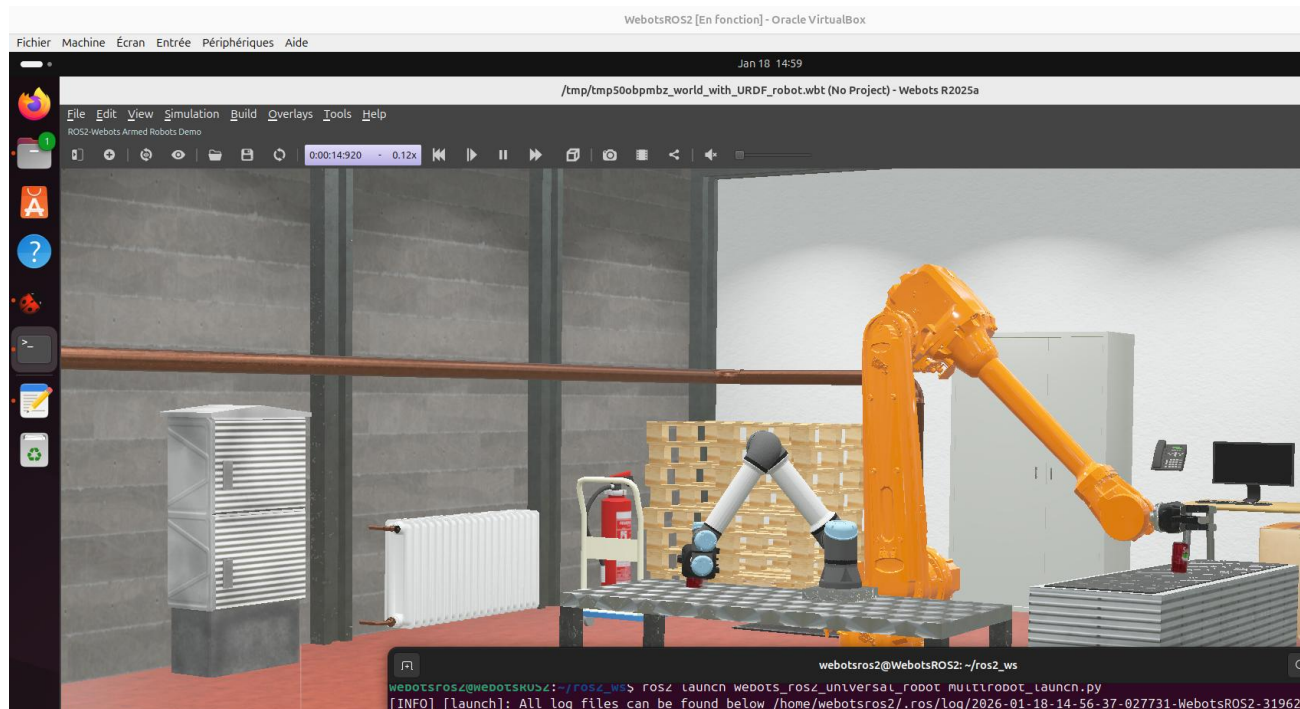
WebotsROS2 [En fonction] - Oracle VirtualBox

Fichier Machine Écran Entrée Périphériques Aide

Jan 18 14:59

/tmp/tmp50obpmbz_world_with_URDF_robot.wbt (No Project) - Webots R2025a

File Edit View Simulation Build Overlays Tools Help

ROS2-Webots Armed Robots Demo

0:00:14:920 - 0.12x

1

webotsros2@WebotsROS2: ~/ros2_ws

webotsros2@WebotsROS2:~/ros2_ws$ ros2 launch webots_ros2_universal_robot multirobot_launch.py
[INFO] [launch]: All log files can be found below /home/webotsros2/.ros/log/2026-01-18-14-56-37-027731-WebotsROS2-31962